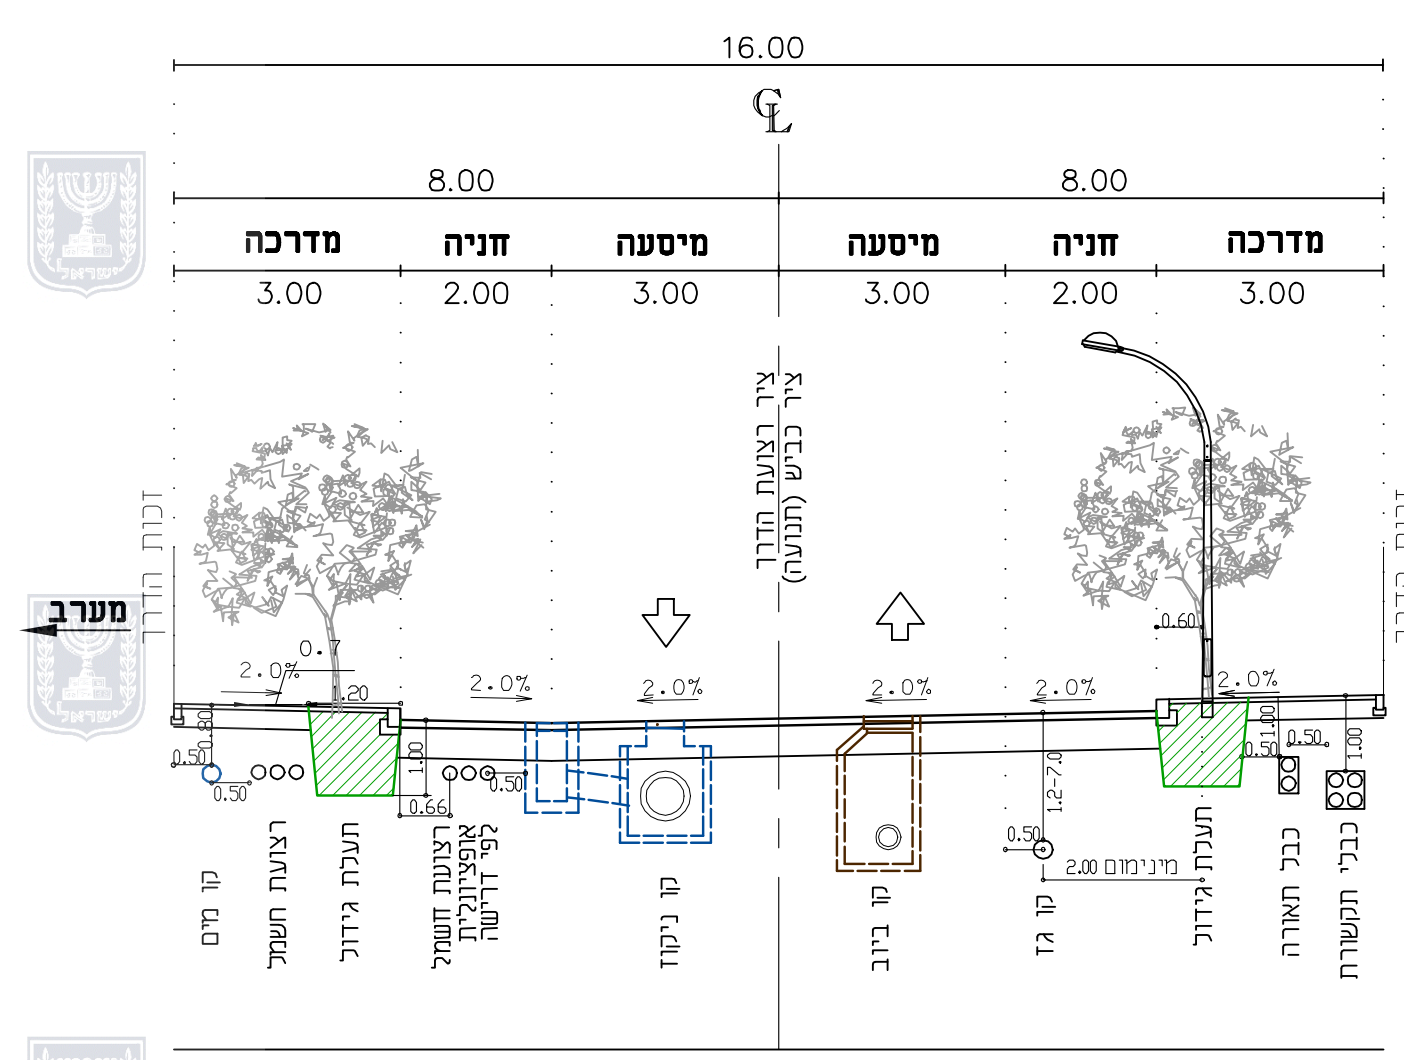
16.00

CL

8.00

8.00

מדרכה

חניה

מיסעה

מיסעה

חניה

מדרכה

3.00

2.00

3.00

3.00

2.00

3.00

ציר רצועת הדרך
ציר כביש (תנועה)

זכות הדרך

זכות הדרך

מערב

0.7

2.0%

1.20

2.0%

2.0%

2.0%

2.0%

2.0%

0.60

0.80

0.50

0.50

1.00

0.66

0.50

1.2-7.0

0.50

2.00 מינימום

1.00

0.50

0.50

1.00

קו מים

רצועת חשמל

תעלת גידול

רצועת חשמל אופציונלית לפי דרישה

קו ניקוז

קו ביוב

קו גז

תעלת גידול

כבל תאורה

כבלי תקשורת